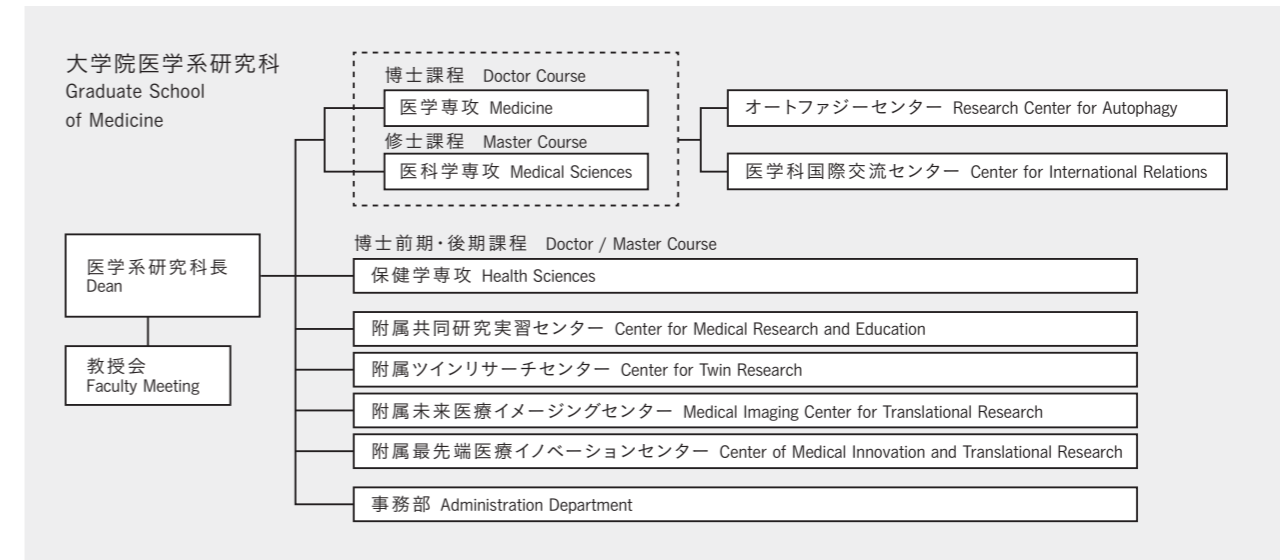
大学院医学系研究科
Graduate School of Medicine

博士課程 Doctor Course
医学専攻 Medicine
修士課程 Master Course
医科学専攻 Medical Sciences

オートファジーセンター Research Center for Autophagy
医学科国際交流センター Center for International Relations

医学系研究科長
Dean

教授会
Faculty Meeting

博士前期・後期課程 Doctor / Master Course
保健学専攻 Health Sciences

附属共同研究実習センター Center for Medical Research and Education
附属ツインリサーチセンター Center for Twin Research
附属未来医療イメージングセンター Medical Imaging Center for Translational Research
附属最先端医療イノベーションセンター Center of Medical Innovation and Translational Research
事務部 Administration Department